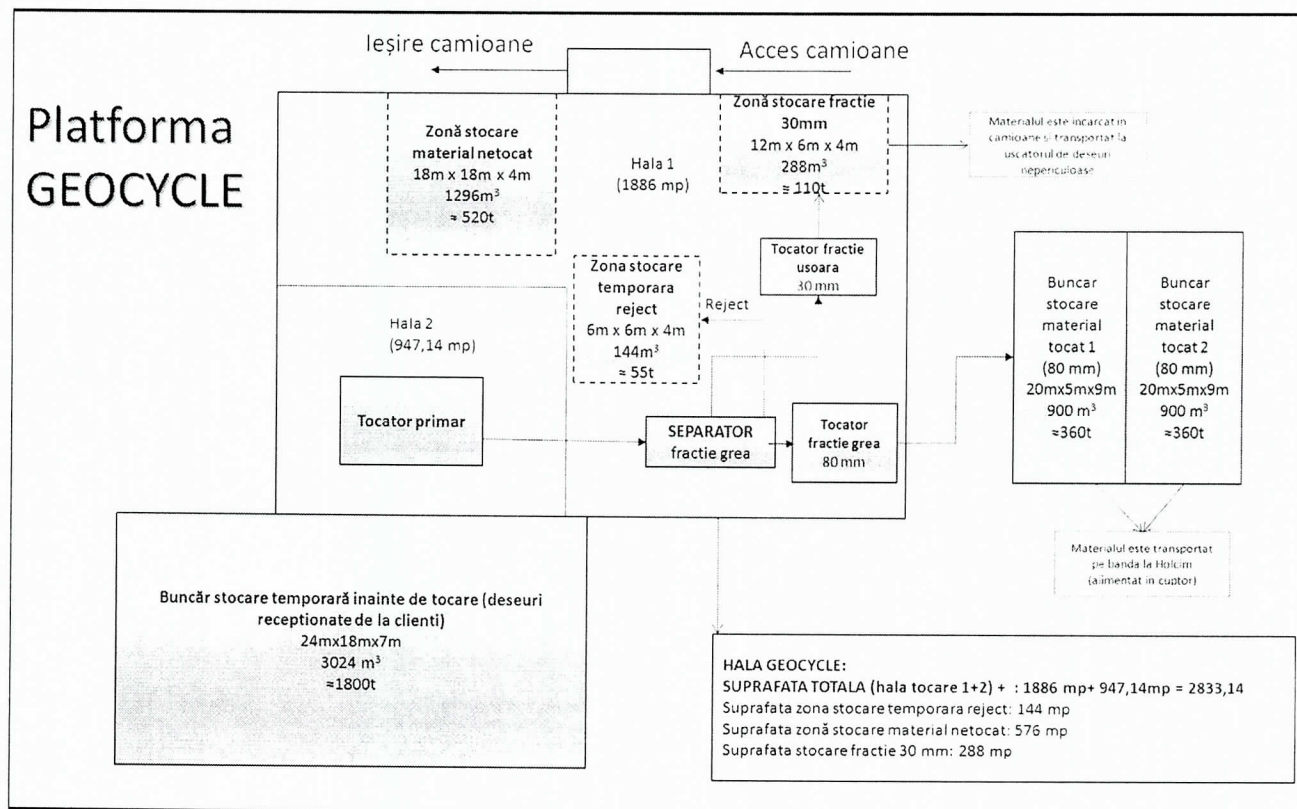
Ieșire camioane

Acces camioane

Platforma GEOCYCLE

Zonă stocare material netocat
18m x 18m x 4m
1296m$^3$
≈ 520t

Hala 1
(1886 mp)

Zonă stocare fractie 30mm
12m x 6m x 4m
288m$^3$
≈ 110t

Materialul este incarcat in camioane si transportat la uscatorul de deseuri nepericuloase

Tocator fractie usoara
30 mm

Zona stocare temporara reject
6m x 6m x 4m
144m$^3$
≈ 55t

Reject

Hala 2
(947,14 mp)

Tocator primar

SEPARATOR fractie grea

Tocator fractie grea
80 mm

Buncar stocare material tocat 1
(80 mm)
20mx5mx9m
900 m$^3$
≈360t

Buncar stocare material tocat 2
(80 mm)
20mx5mx9m
900 m$^3$
≈360t

Materialul este transportat pe banda la Holcim (alimentat in cuptor)

Buncăr stocare temporară inainte de tocare (deseuri receptionate de la clienti)
24mx18mx7m
3024 m$^3$
≈1800t

HALA GEOCYCLE:
SUPRAFATA TOTALA (hala tocare 1+2) + : 1886 mp+ 947,14mp = 2833,14
Suprafata zona stocare temporara reject: 144 mp
Suprafata zonă stocare material netocat: 576 mp
Suprafata stocare fractie 30 mm: 288 mp